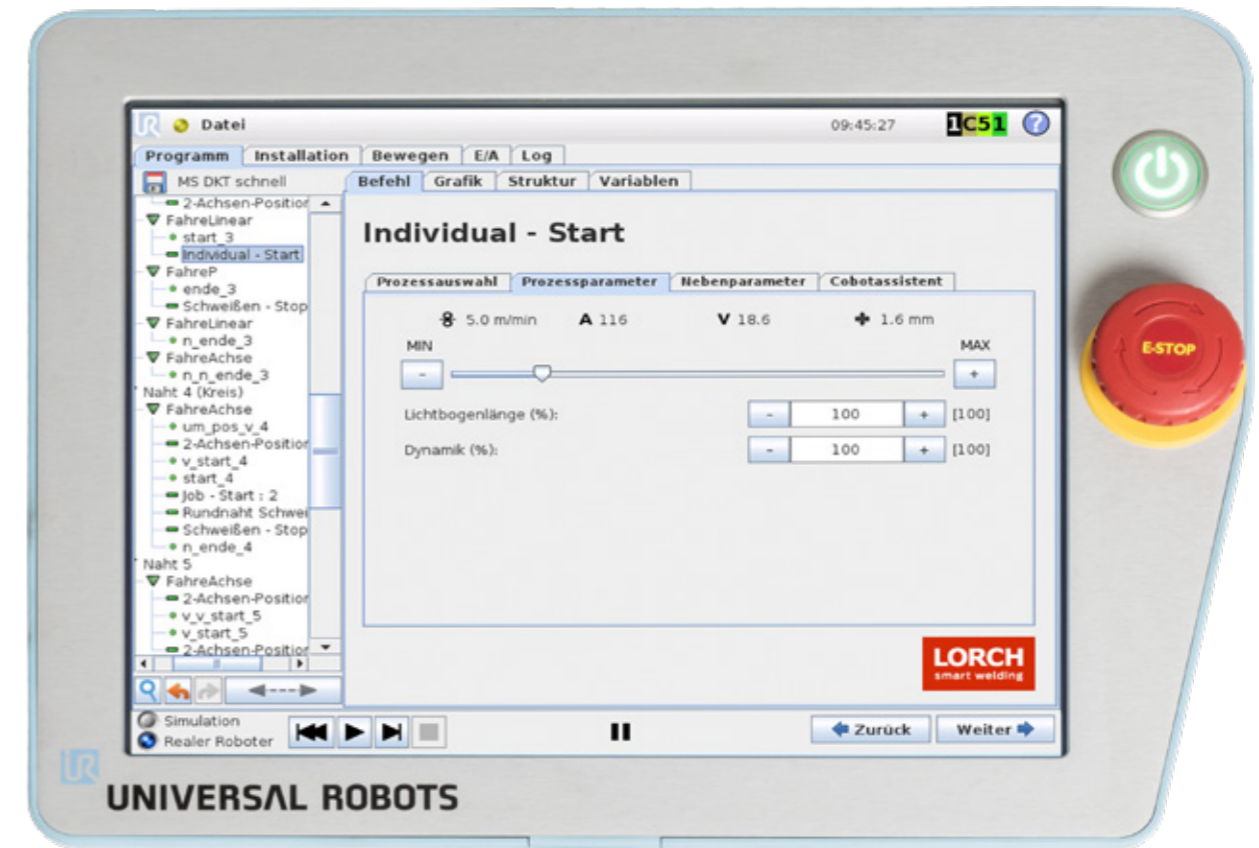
Datei
09:45:27
1C51
Programm Installation Bewegen E/A Log
MS DKT schnell
Befehl Grafik Struktur Variablen
2-Achsen-Position
FahreLinear
start_3
Individual - Start
FahreP
ende_3
Schweißen - Stop
FahreLinear
n_ende_3
FahreAchse
n_n_ende_3
Naht 4 (Kreis)
FahreAchse
um_pos_v_4
2-Achsen-Position
v_start_4
start_4
Job - Start : 2
Rundnaht Schwei
Schweißen - Stop
n_ende_4
Naht 5
FahreAchse
2-Achsen-Position
v_v_start_5
v_start_5
2-Achsen-Position

Individual - Start

Prozessauswahl Prozessparameter Nebenparameter Cobotassistent
5.0 m/min A 116 V 18.6 1.6 mm
MIN MAX
- +
Lichtbogenlänge (%): - 100 + [100]
Dynamik (%): - 100 + [100]

LORCH
smart welding

Simulation
Realer Roboter
Zurück Weiter

E-STOP

UNIVERSAL ROBOTS